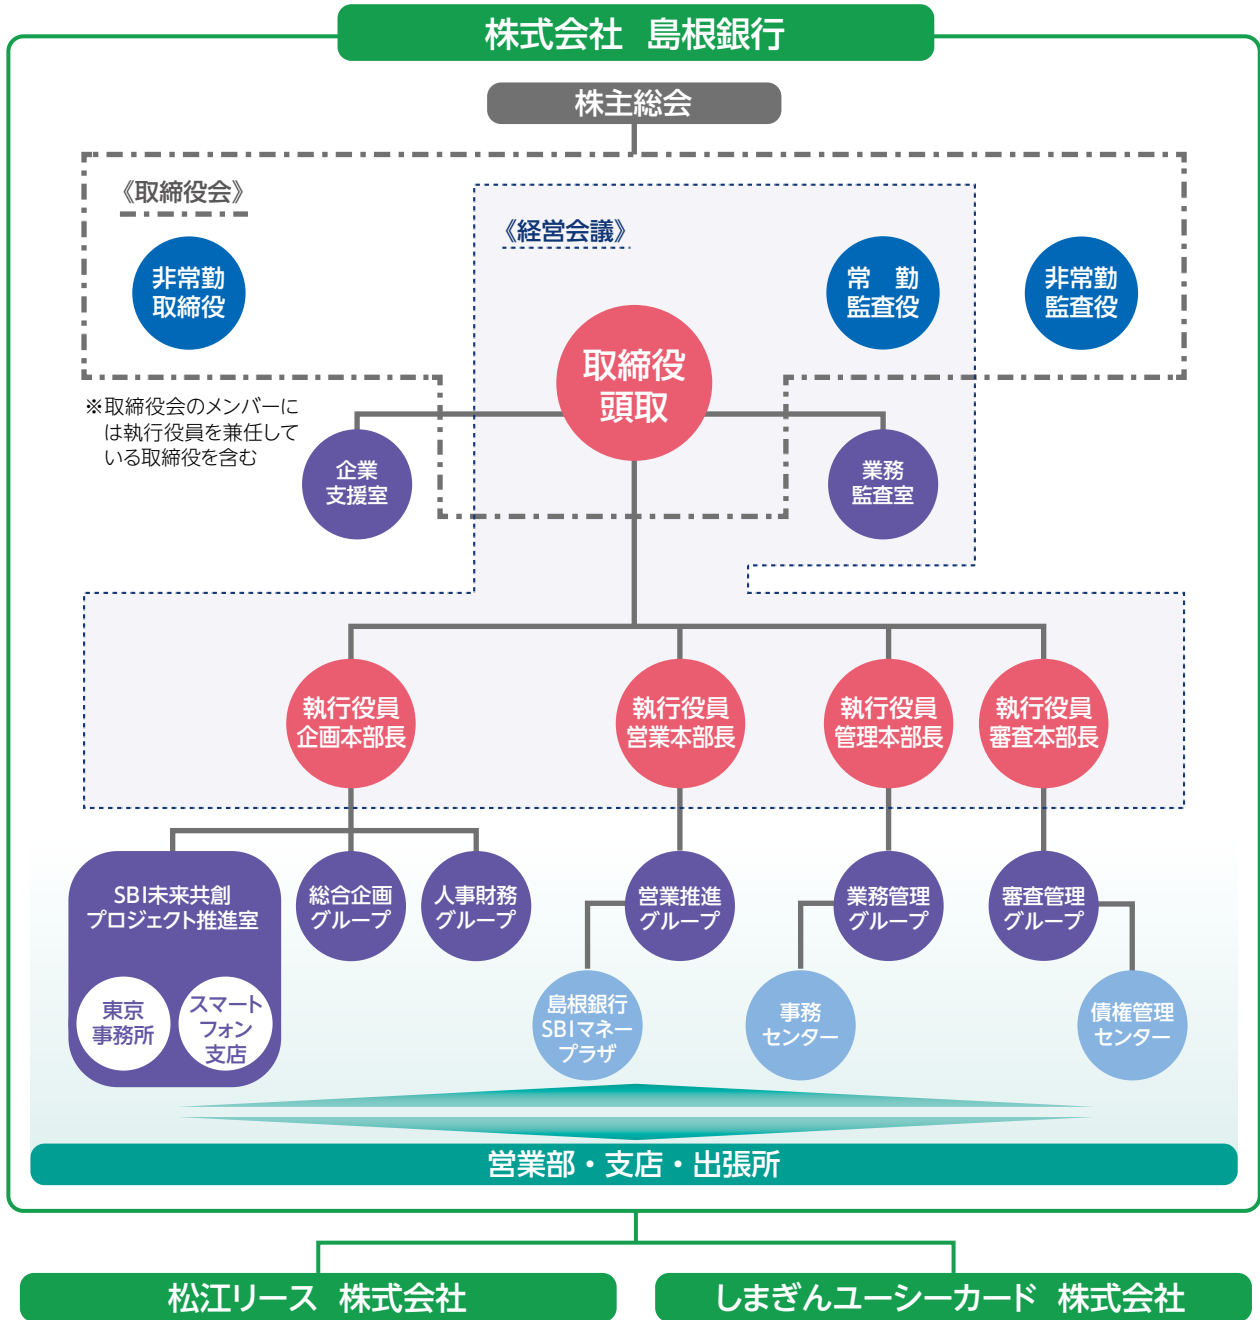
株式会社　島根銀行

株主総会

《取締役会》

非常勤
取締役

《経営会議》

常　勤
監査役

非常勤
監査役

取締役
頭取

※取締役会のメンバーには執行役員を兼任している取締役を含む

企業
支援室

業務
監査室

執行役員
企画本部長

執行役員
営業本部長

執行役員
管理本部長

執行役員
審査本部長

SBI未来共創
プロジェクト推進室

東京
事務所

スマート
フォン
支店

総合企画
グループ

人事財務
グループ

営業推進
グループ

島根銀行
SBIマネー
プラザ

業務管理
グループ

事務
センター

審査管理
グループ

債権管理
センター

営業部・支店・出張所

松江リース　株式会社

しまぎんユーシーカード　株式会社